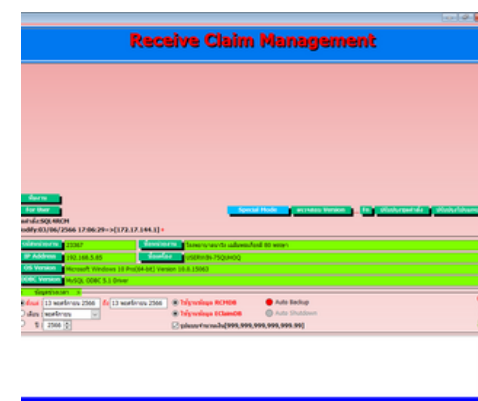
Receive Claim Management

ติดตาม
For User
หน่วยบริการ:SQLRCM
Modify:03/06/2566 17:06:29=>[172.17.144.1]

Special Mode
ตรวจสอบ Version
ปิด
ปรับปรุงฐานข้อมูล
ปรับปรุงโปรแกรม

รหัสหน่วยบริการ
11567
ชื่อหน่วยบริการ
โรงพยาบาลมหาวัชิราลงกรณ 80 พรรษา
IP Address
192.168.3.85
ชื่อเครื่อง
USERXCB-7SQUHOQ
OS Version
Microsoft Windows 10 Pro(64-bit) Version 10.0.15063
ODBC Version
MySQL ODBC 5.1 Driver

ข้อมูลช่วงเวลา
ตั้งแต่ 13 พฤศจิกายน 2566 ถึง 13 พฤศจิกายน 2566
ใช้ฐานข้อมูล RCMDB
Auto Backup
เดือน พฤศจิกายน
ใช้ฐานข้อมูล EClaimDB
Auto Shutdown
ปี 2566
รูปแบบจำนวนเงิน[999,999,999,999,999.99]